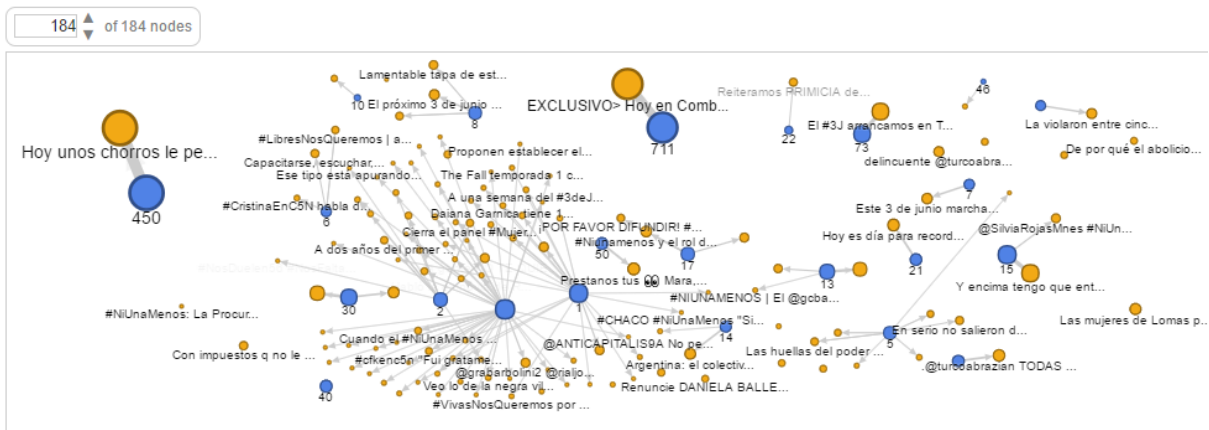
184 of 184 nodes

Lamentable tapa de est...
10 El próximo 3 de junio ...
8
EXCLUSIVO> Hoy en Comb...
711
Reiteramos PRIMICIA de...
46
Hoy unos chorros le pe...
450
#LibresNosQueremos | a...
Capacitarse, escuchar,...
Ese tipo está apurando...
Proponen establecer el...
The Fall temporada 1 c...
A una semana del #3deJ...
#CristinaEnC5N habla d...
6
Daiana Garnica tiene 1...
Cierra el panel #Mujer...
A dos años del primer ...
¡POR FAVOR DIFUNDIR! #...
#Niunamenos y el rol d...
50
17
Prestanos tus 👀 Mara,...
1
30
2
#NiUnaMenos: La Procur...
Cuando el #NiUnaMenos ...
Con impuestos q no le ...
#cfkenc5n "Fui gratame...
@grabarbolini2 @rialjo...
Veo lo de la negra vil...
#VivasNosQueremos por ...
40
#NIUNAMENOS | El @gcba...
#CHACO #NiUnaMenos "Si...
@ANTICAPITALIS9A No pe...
14
Argentina: el colectiv...
Renuncie DANIELA BALLE...
El #3J arrancamos en T...
22
73
delincuente @turcoabra...
La violaron entre cinc...
De por qué el abolicio...
Este 3 de junio marcha...
7
Hoy es día para record...
@SilviaRojasMnes #NiUn...
13
21
15
Y encima tengo que ent...
Las mujeres de Lomas p...
En serio no salieron d...
5
Las huellas del poder ...
.@turcoabrazian TODAS ...